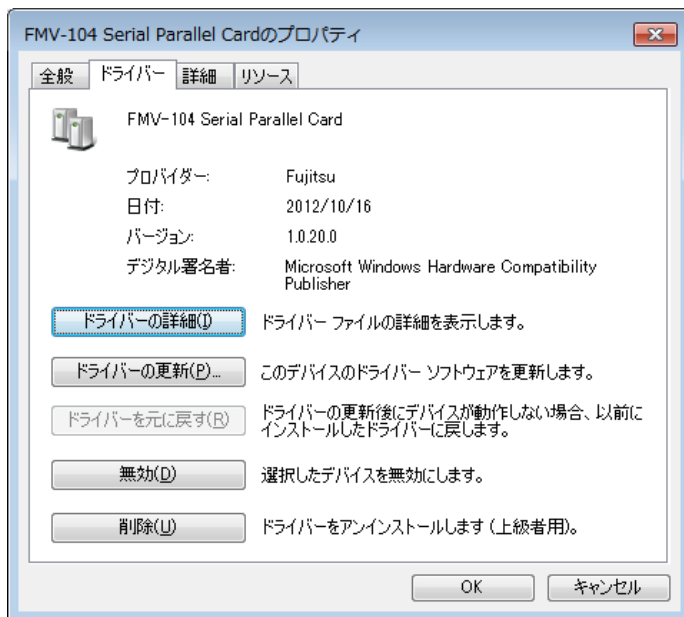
FMV-104 Serial Parallel Cardのプロパティ

全般 ドライバー 詳細 リソース

FMV-104 Serial Parallel Card

プロバイダー: Fujitsu

日付: 2012/10/16

バージョン: 1.0.20.0

デジタル署名者: Microsoft Windows Hardware Compatibility Publisher

ドライバーの詳細(I) ドライバー ファイルの詳細を表示します。

ドライバーの更新(P)... このデバイスのドライバー ソフトウェアを更新します。

ドライバーを元に戻す(R) ドライバーの更新後にデバイスが動作しない場合、以前にインストールしたドライバーに戻します。

無効(D) 選択したデバイスを無効にします。

削除(U) ドライバーをアンインストールします (上級者用)。

OK キャンセル